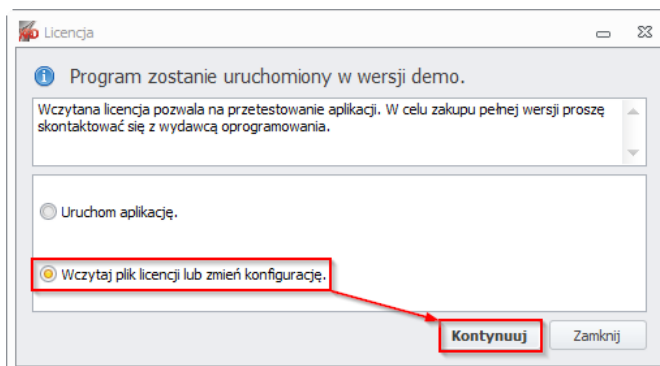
Licencja

Program zostanie uruchomiony w wersji demo.

Wczytana licencja pozwala na przetestowanie aplikacji. W celu zakupu pełnej wersji proszę skontaktować się z wydawcą oprogramowania.

Uruchom aplikację.

Wczytaj plik licencji lub zmień konfigurację.

Kontynuuj

Zamknij